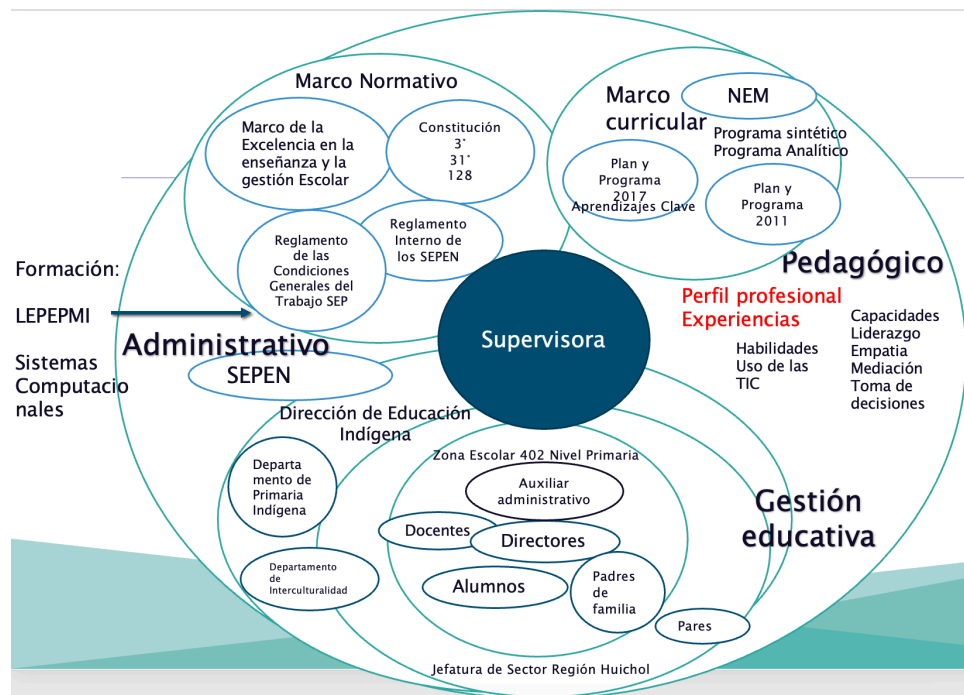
Marco Normativo

Marco de la Excelencia en la enseñanza y la gestión Escolar

Constitución
3°
31°
128

Reglamento de las Condiciones Generales del Trabajo SEP

Reglamento Interno de los SEPEN

Marco curricular

NEM

Programa sintético
Programa Analítico

Plan y Programa 2017
Aprendizajes Clave

Plan y Programa 2011

Pedagógico

Formación:

LEPEPMI

Sistemas Computacionales

Administrativo

SEPEN

Supervisora

Perfil profesional
Experiencias

Habilidades
Uso de las TIC

Capacidades
Liderazgo
Empatia
Mediación
Toma de decisiones

Dirección de Educación Indígena

Departamento de Primaria Indígena

Departamento de Interculturalidad

Zona Escolar 402 Nivel Primaria

Auxiliar administrativo

Docentes

Directores

Alumnos

Padres de familia

Pares

Gestión educativa

Jefatura de Sector Región Huichol